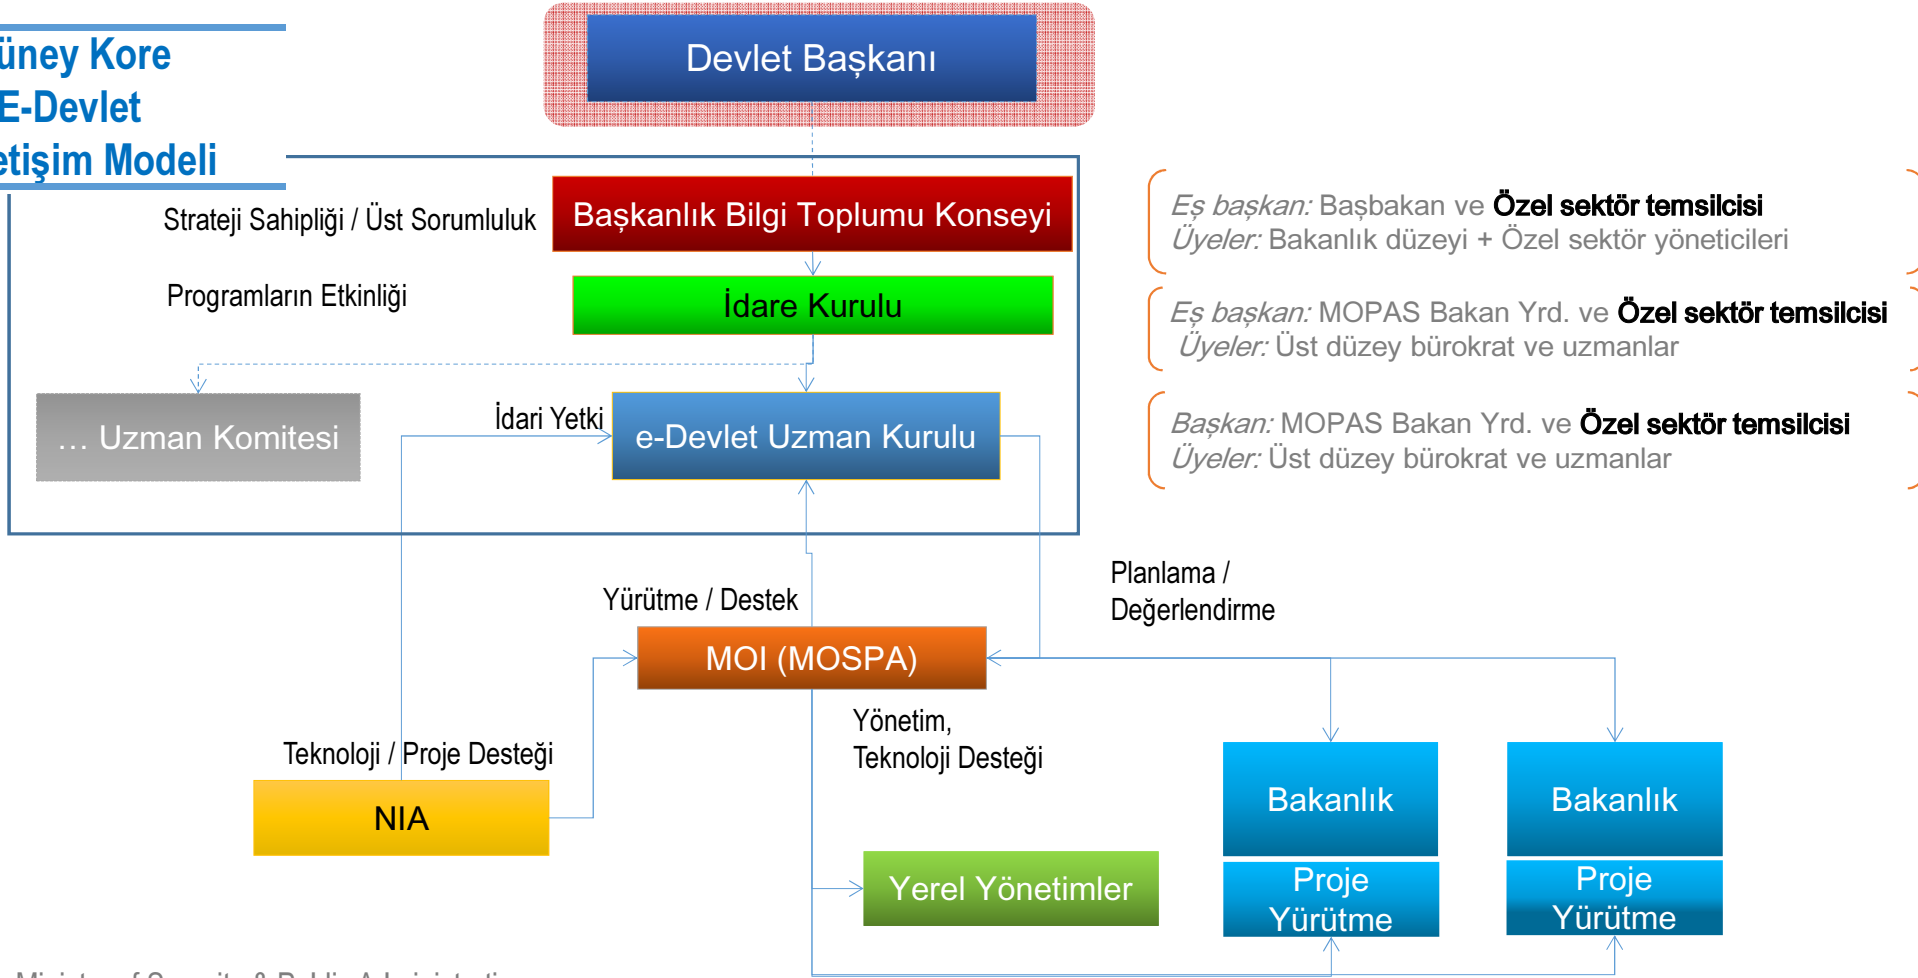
üney Kore
E-Devlet
etişim Modeli

Devlet Başkanı

Strateji Sahipliği / Üst Sorumluluk

Başkanlık Bilgi Toplumu Konseyi

Eş başkan: Başbakan ve Özel sektör temsilcisi
Üyeler: Bakanlık düzeyi + Özel sektör yöneticileri

Programların Etkinliği

İdare Kurulu

Eş başkan: MOPAS Bakan Yrd. ve Özel sektör temsilcisi
Üyeler: Üst düzey bürokrat ve uzmanlar

... Uzman Komitesi

İdari Yetki

e-Devlet Uzman Kurulu

Başkan: MOPAS Bakan Yrd. ve Özel sektör temsilcisi
Üyeler: Üst düzey bürokrat ve uzmanlar

Planlama / Değerlendirme

Yürütme / Destek

MOI (MOSPA)

Yönetim, Teknoloji Desteği

Teknoloji / Proje Desteği

NIA

Bakanlık

Proje Yürütme

Bakanlık

Proje Yürütme

Yerel Yönetimler

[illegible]